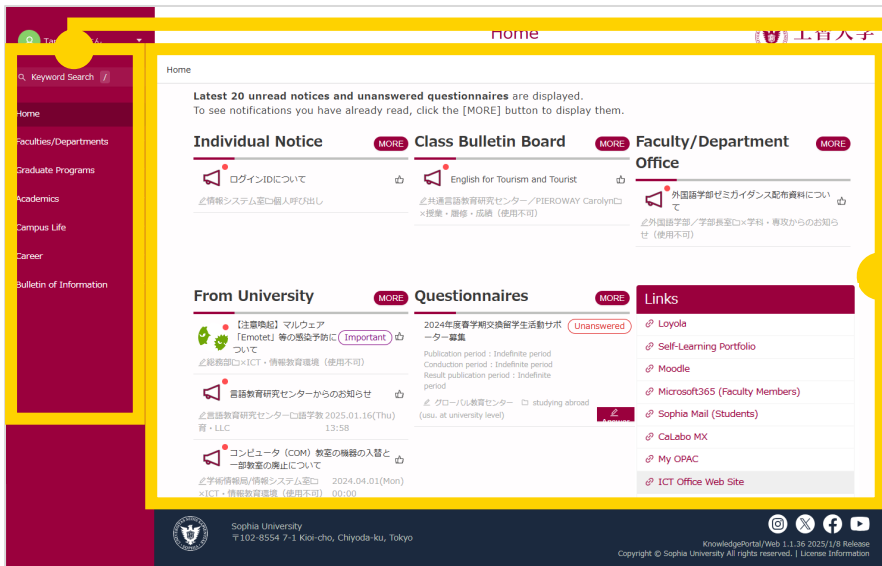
Tan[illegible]

Home

上智大学

Keyword Search /

Home
Faculties/Departments
Graduate Programs
Academics
Campus Life
Career
Bulletin of Information

Home

Latest 20 unread notices and unanswered questionnaires are displayed.
To see notifications you have already read, click the [MORE] button to display them.

Individual Notice MORE

ログインIDについて
情報システム室□個人呼び出し

Class Bulletin Board MORE

English for Tourism and Tourist
共通言語教育研究センター／PIEROWAY Carolyn□×授業・履修・成績（使用不可）

Faculty/Department Office MORE

外国語学部ゼミガイダンス配布資料について
外国語学部／学部長室□×学科・専攻からのお知らせ（使用不可）

From University MORE

【注意喚起】マルウェア「Emotet」等の感染予防について Important
総務部□×ICT・情報教育環境（使用不可）

言語教育研究センターからのお知らせ
言語教育研究センター□語学教育・LLC 2025.01.16(Thu) 13:58

コンピュータ（COM）教室の機器の入替と一部教室の廃止について
学術情報局/情報システム室□×ICT・情報教育環境（使用不可） 2024.04.01(Mon) 00:00

Questionnaires MORE

2024年度春学期交換留学生活動サポーター募集 Unanswered
Publication period : Indefinite period
Conduction period : Indefinite period
Result publication period : Indefinite period
グローバル教育センター studying abroad (usu. at university level)
Answer

Links
Loyola
Self-Learning Portfolio
Moodle
Microsoft365 (Faculty Members)
Sophia Mail (Students)
CaLabo MX
My OPAC
ICT Office Web Site

Sophia University
〒102-8554 7-1 Kioi-cho, Chiyoda-ku, Tokyo

KnowledgePortal/Web 1.1.36 2025/1/8 Release
Copyright © Sophia University All rights reserved. | License Information